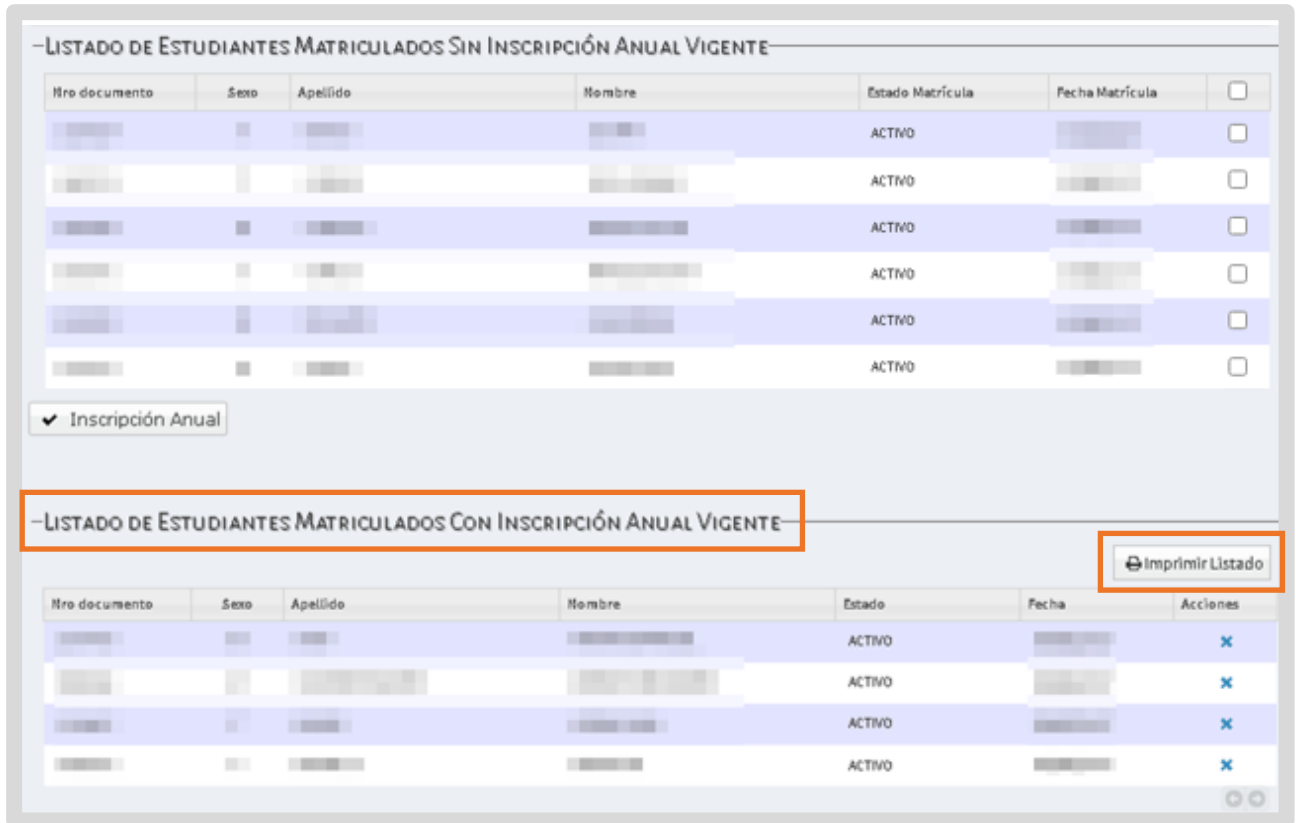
Listado de Estudiantes Matriculados Sin Inscripción Anual Vigente

| Nro documento | Sexo | Apellido | Nombre | Estado Matrícula | Fecha Matrícula | |
|---|---|---|---|---|---|---|
| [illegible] | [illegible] | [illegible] | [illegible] | ACTIVO | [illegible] | |
| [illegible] | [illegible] | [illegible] | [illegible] | ACTIVO | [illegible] | |
| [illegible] | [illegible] | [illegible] | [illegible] | ACTIVO | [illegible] | |
| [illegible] | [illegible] | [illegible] | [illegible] | ACTIVO | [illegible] | |
| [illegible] | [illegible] | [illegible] | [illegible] | ACTIVO | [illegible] | |
| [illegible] | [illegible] | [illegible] | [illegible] | ACTIVO | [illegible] | |

Inscripción Anual

Listado de Estudiantes Matriculados Con Inscripción Anual Vigente

Imprimir Listado

| Nro documento | Sexo | Apellido | Nombre | Estado | Fecha | Acciones |
|---|---|---|---|---|---|---|
| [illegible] | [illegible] | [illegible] | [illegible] | ACTIVO | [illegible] | ✕ |
| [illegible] | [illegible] | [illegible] | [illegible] | ACTIVO | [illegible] | ✕ |
| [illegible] | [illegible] | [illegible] | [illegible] | ACTIVO | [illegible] | ✕ |
| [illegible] | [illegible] | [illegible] | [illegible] | ACTIVO | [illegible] | ✕ |